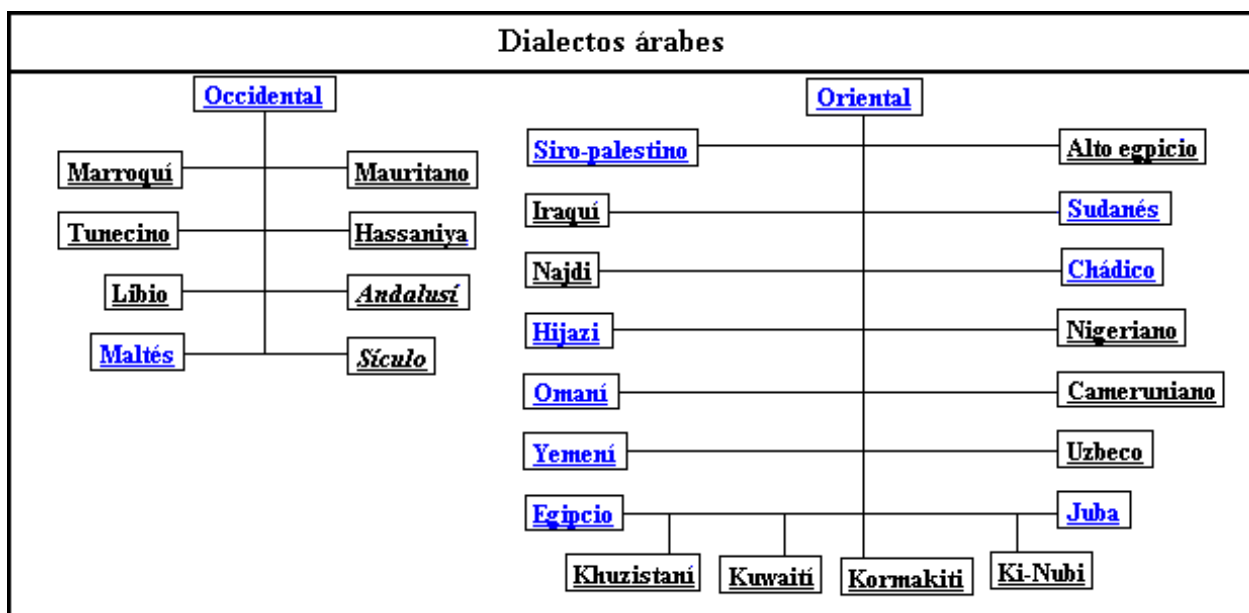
Dialectos árabes

Occidental

Marroquí

Mauritano

Tunecino

Hassaniya

Libio

*Andalusí*

Maltés

*Sículo*

Oriental

Siro-palestino

Alto egpicio

Iraquí

Sudanés

Najdi

Chádico

Hijazi

Nigeriano

Omaní

Cameruniano

Yemení

Uzbeco

Egipcio

Juba

Khuzistaní

Kuwaití

Kormakiti

Ki-Nubi